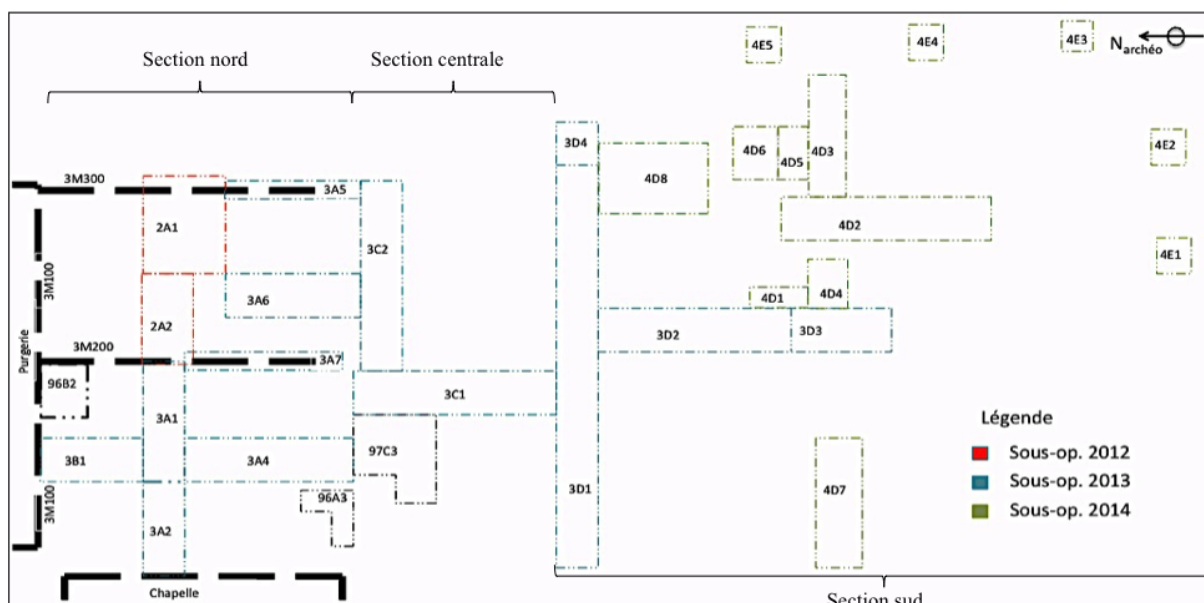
Section nord

Section centrale

4E5

4E4

4E3

$N_{archéo}$

3D4

4D6

4D5

4D3

4E2

4D8

3M300

3A5

2A1

3C2

4D2

4E1

3M100

4D4

4D1

3A6

2A2

3D2

3D3

3M200

3A7

Purgerie

96B2

3C1

3A1

Légende

97C3

Sous-op. 2012

3B1

3A4

Sous-op. 2013

3D1

4D7

96A3

Sous-op. 2014

3M100

3A2

Chapelle

Section sud